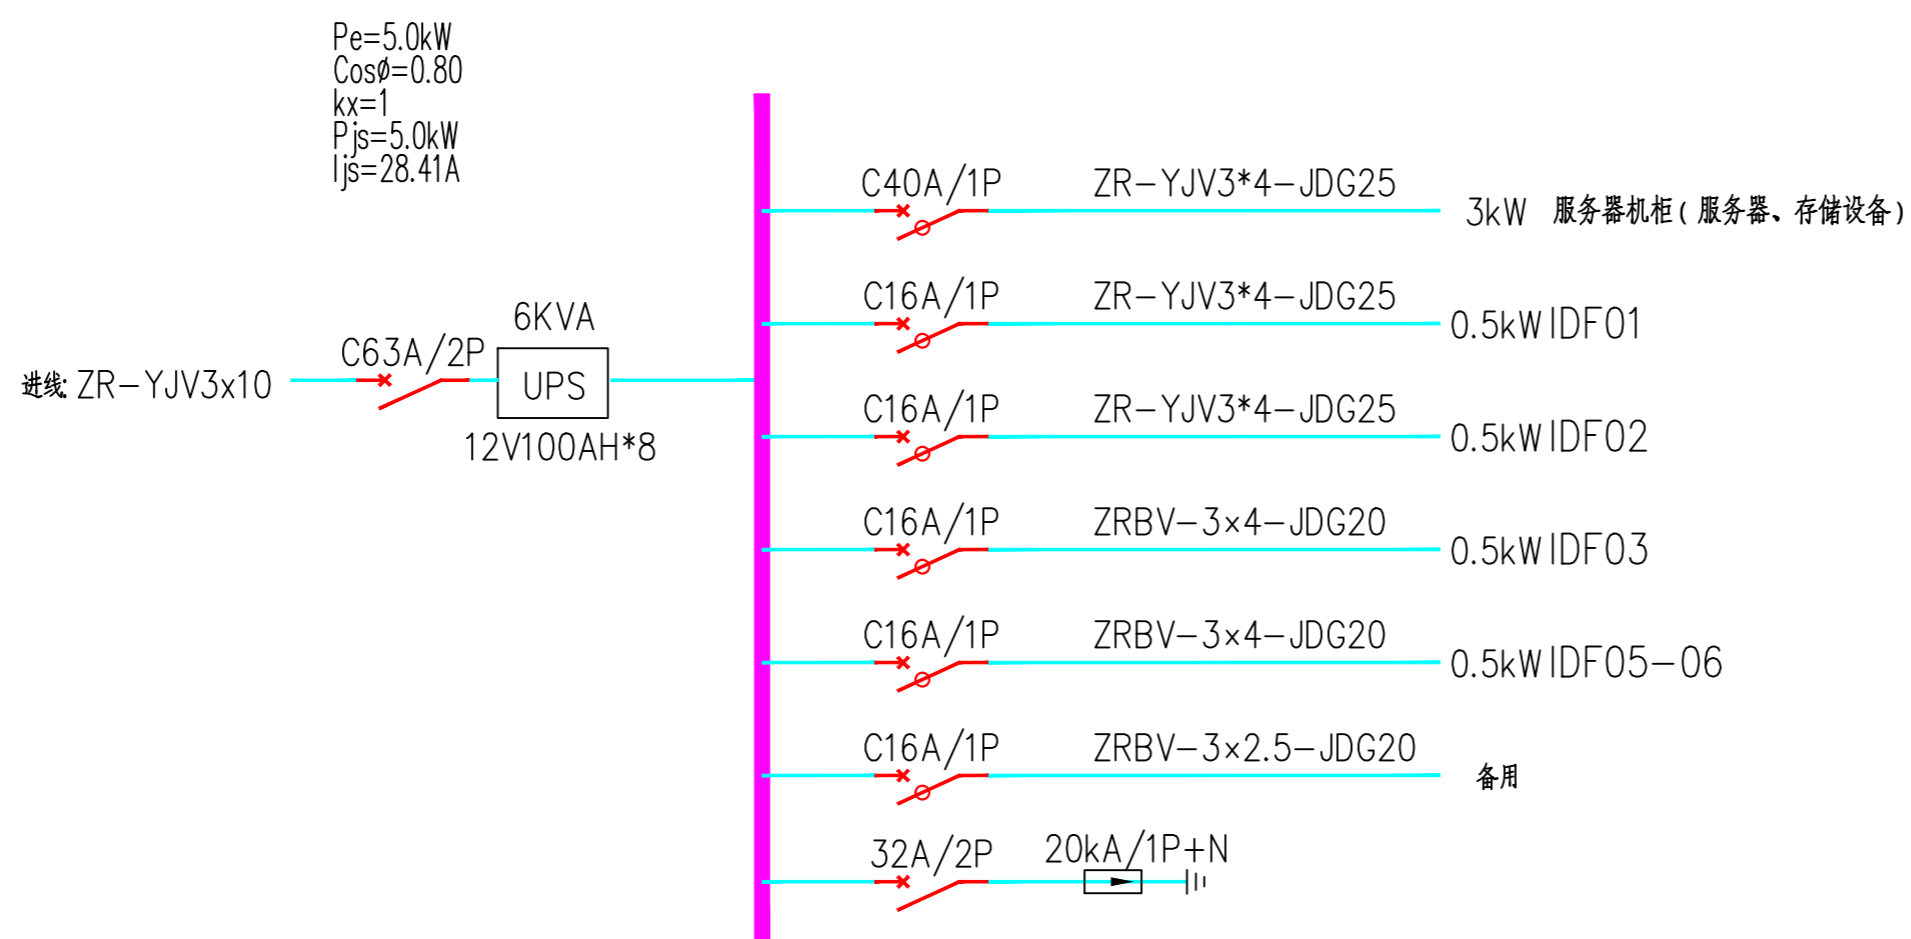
Pe=5.0kW
Cosø=0.80
kx=1
Pjs=5.0kW
Ijs=28.41A

进线: ZR-YJV3x10

C63A/2P

6KVA

UPS

12V100AH*8

C40A/1P ZR-YJV3*4-JDG25 3kW 服务器机柜(服务器、存储设备)

C16A/1P ZR-YJV3*4-JDG25 0.5kW IDF01

C16A/1P ZR-YJV3*4-JDG25 0.5kW IDF02

C16A/1P ZRBV-3x4-JDG20 0.5kW IDF03

C16A/1P ZRBV-3x4-JDG20 0.5kW IDF05-06

C16A/1P ZRBV-3x2.5-JDG20 备用

32A/2P 20kA/1P+N